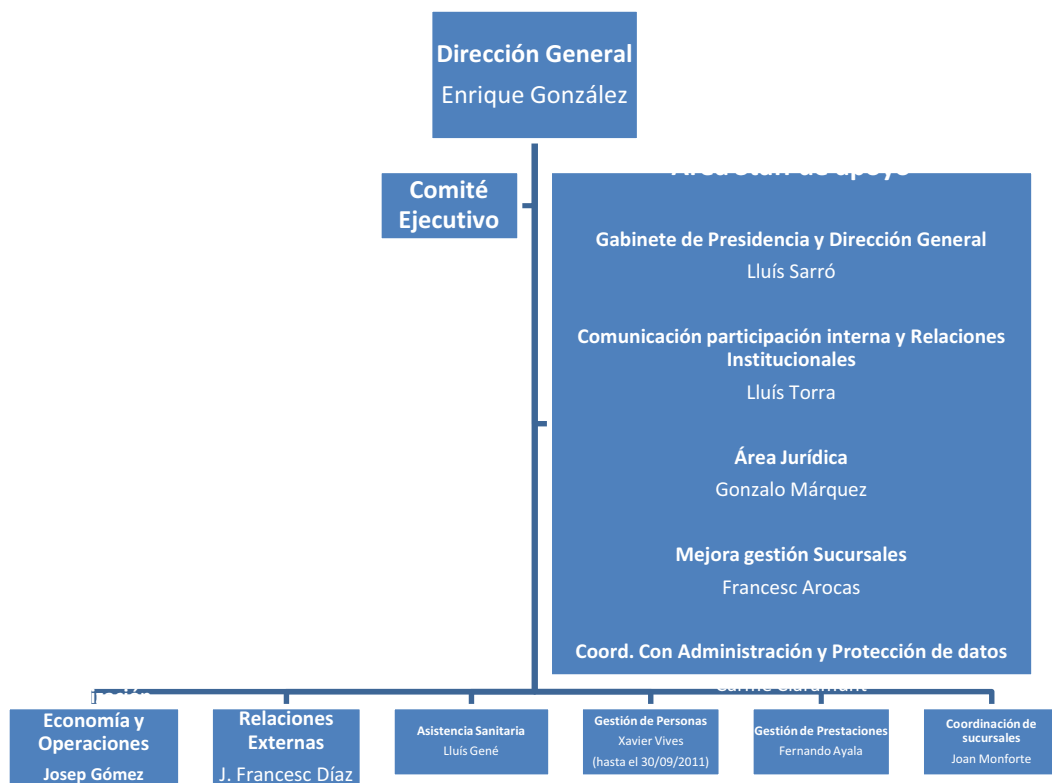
Dirección General
Enrique González

Comité Ejecutivo

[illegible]

Gabinete de Presidencia y Dirección General
Lluís Sarró

Comunicación participación interna y Relaciones Institucionales
Lluís Torra

Área Jurídica
Gonzalo Márquez

Mejora gestión Sucursales
Francesc Arocas

Coord. Con Administración y Protección de datos
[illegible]

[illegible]

Economía y Operaciones
Josep Gómez

Relaciones Externas
J. Francesc Díaz

Asistencia Sanitaria
Lluís Gené

Gestión de Personas
Xavier Vives
(hasta el 30/09/2011)

Gestión de Prestaciones
Fernando Ayala

Coordinación de sucursales
Joan Monforte